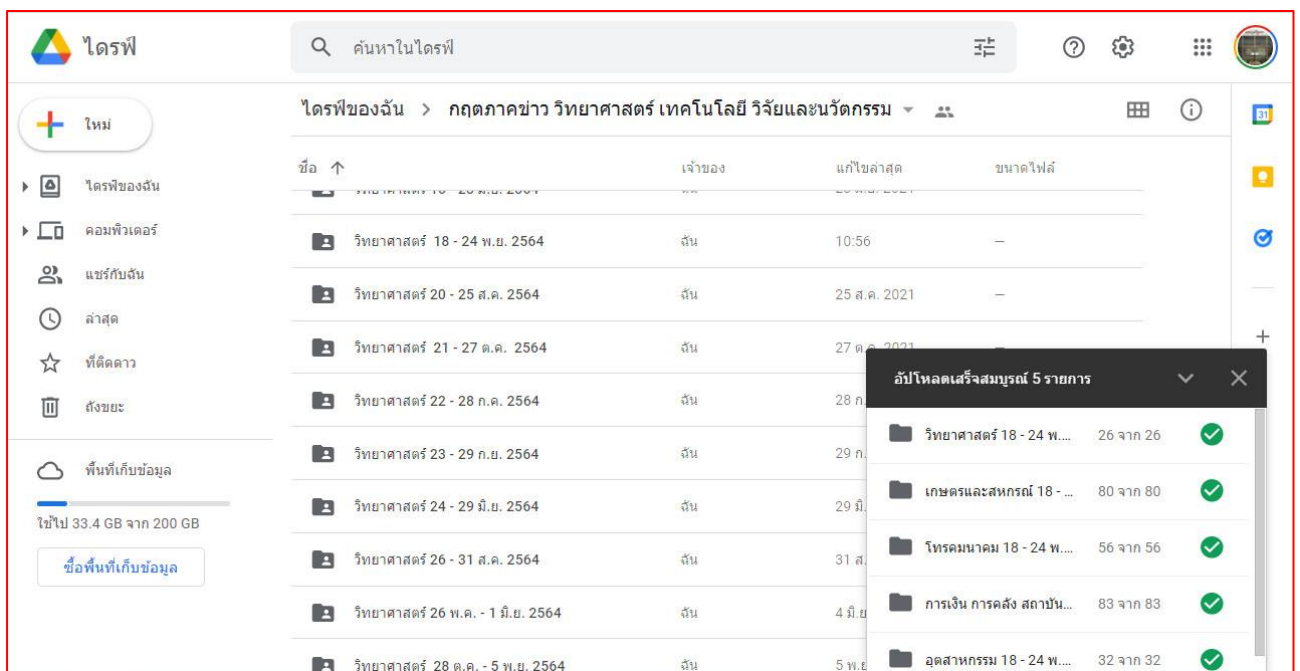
ไดรฟ์

ค้นหาในไดรฟ์

ใหม่

ไดรฟ์ของฉัน

คอมพิวเตอร์

แชร์กับฉัน

ล่าสุด

ที่ติดดาว

ถังขยะ

พื้นที่เก็บข้อมูล

ใช้ไป 33.4 GB จาก 200 GB

ซื้อพื้นที่เก็บข้อมูล

ไดรฟ์ของฉัน > กฤตภาคข่าว วิทยาศาสตร์ เทคโนโลยี วิจัยและนวัตกรรม

| ชื่อ ↑ | เจ้าของ | แก้ไขล่าสุด | ขนาดไฟล์ |
|---|---|---|---|
| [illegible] | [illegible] | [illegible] | |
| วิทยาศาสตร์ 18 - 24 พ.ย. 2564 | ฉัน | 10:56 | – |
| วิทยาศาสตร์ 20 - 25 ส.ค. 2564 | ฉัน | 25 ส.ค. 2021 | – |
| วิทยาศาสตร์ 21 - 27 ต.ค. 2564 | ฉัน | 27 ต.ค. 2021 | |
| วิทยาศาสตร์ 22 - 28 ก.ค. 2564 | ฉัน | 28 ก. | |
| วิทยาศาสตร์ 23 - 29 ก.ย. 2564 | ฉัน | 29 ก. | |
| วิทยาศาสตร์ 24 - 29 มิ.ย. 2564 | ฉัน | 29 มิ. | |
| วิทยาศาสตร์ 26 - 31 ส.ค. 2564 | ฉัน | 31 ส. | |
| วิทยาศาสตร์ 26 พ.ค. - 1 มิ.ย. 2564 | ฉัน | 4 มิ.ย | |
| วิทยาศาสตร์ 28 ต.ค. - 5 พ.ย. 2564 | ฉัน | 5 พ.ย | |

อัปโหลดเสร็จสมบูรณ์ 5 รายการ

วิทยาศาสตร์ 18 - 24 พ.... 26 จาก 26

เกษตรและสหกรณ์ 18 - ... 80 จาก 80

โทรคมนาคม 18 - 24 พ.... 56 จาก 56

การเงิน การคลัง สถาบัน... 83 จาก 83

อุตสาหกรรม 18 - 24 พ.... 32 จาก 32